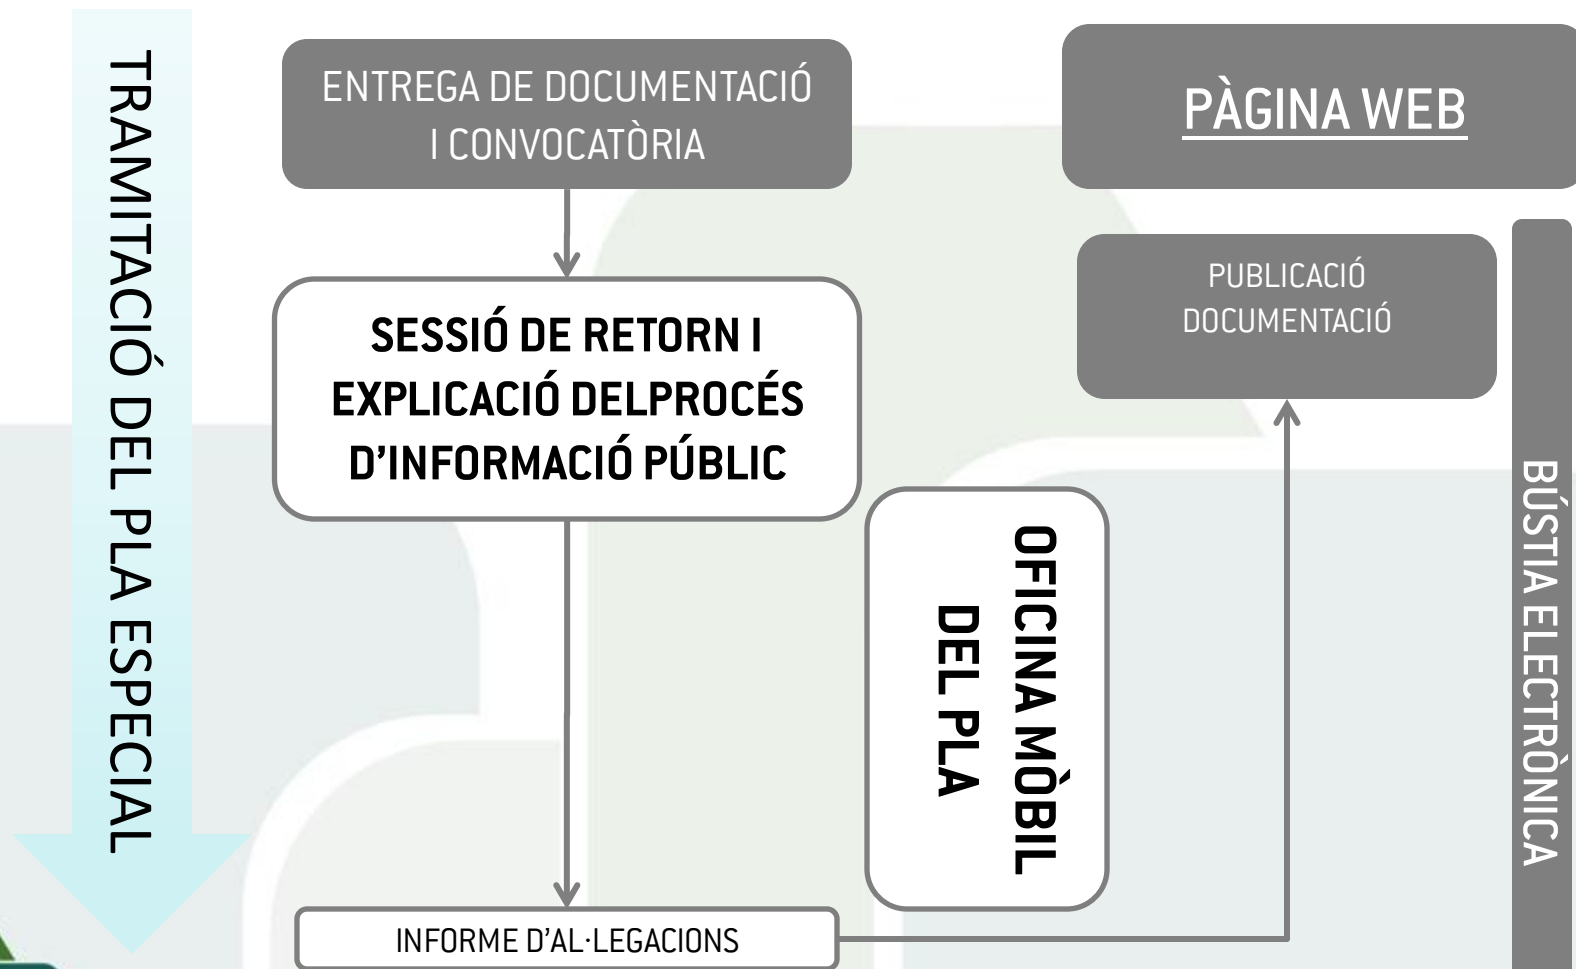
TRAMITACIÓ DEL PLA ESPECIAL

ENTREGA DE DOCUMENTACIÓ I CONVOCATÒRIA

PÀGINA WEB

PUBLICACIÓ DOCUMENTACIÓ

SESSIÓ DE RETORN I EXPLICACIÓ DELPROCÉS D'INFORMACIÓ PÚBLIC

OFICINA MÒBIL DEL PLA

BÚSTIA ELECTRÒNICA

INFORME D'AL·LEGACIONS